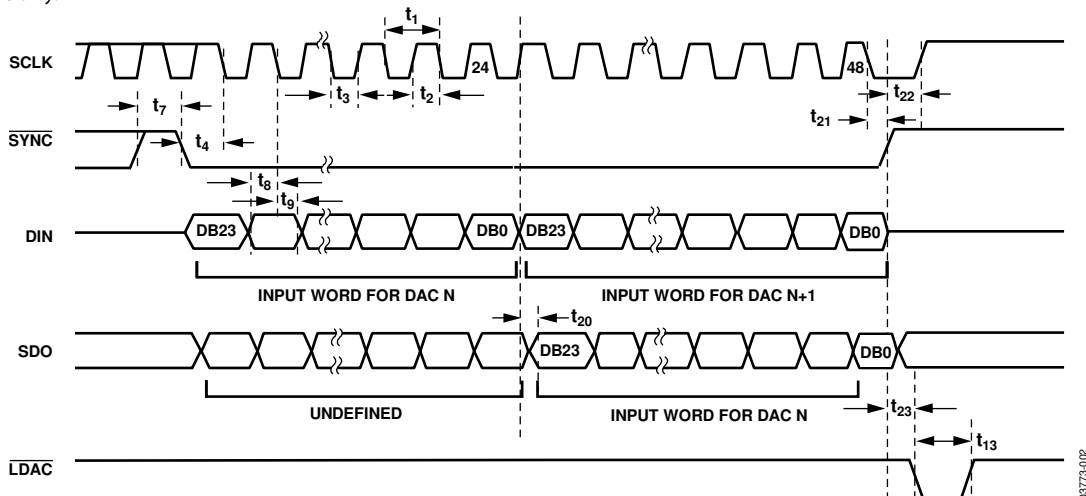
$t_1$

SCLK

24

48

$t_3$ $t_2$

$t_7$

$t_{22}$

$t_{21}$

$\overline{SYNC}$

$t_4$

$t_8$

$t_9$

DIN

DB23

DB0

DB23

DB0

INPUT WORD FOR DAC N

INPUT WORD FOR DAC N+1

$t_{20}$

SDO

DB23

DB0

UNDEFINED

INPUT WORD FOR DAC N

$t_{23}$

$t_{13}$

$\overline{LDAC}$

3773-002